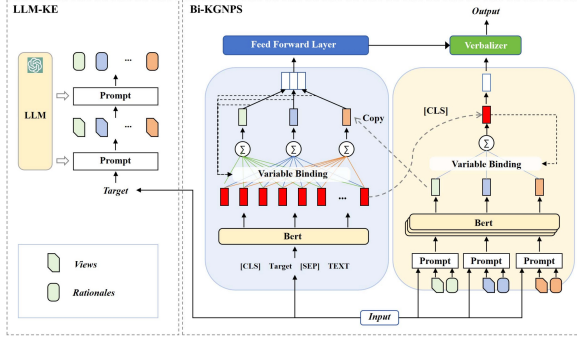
LLM-KE

LLM

Prompt

...

Prompt

Target

Views

Rationales

Bi-KGNPS

Output

Feed Forward Layer

Verbalizer

Copy

[CLS]

Variable Binding

Variable Binding

...

Bert

Bert

[CLS] Target [SEP] TEXT

Prompt

Prompt

Prompt

Input